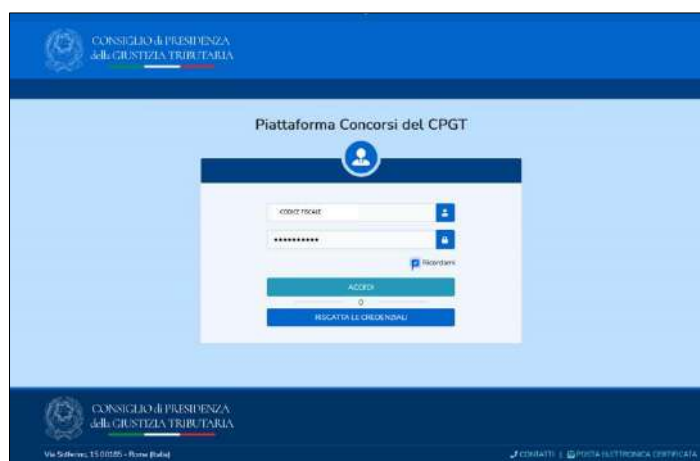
CONSIGLIO di PRESIDENZA
della GIUSTIZIA TRIBUTARIA

Piattaforma Concorsi del CPGT

CODICE FISCALE

••••••••••

Ricordami

ACCEDI

O

RISCATTA LE CREDENZIALI

CONSIGLIO di PRESIDENZA
della GIUSTIZIA TRIBUTARIA

Via Solferino, 15 00185 - Roma (Italia)

CONTATTI | POSTA ELETTRONICA CERTIFICATA